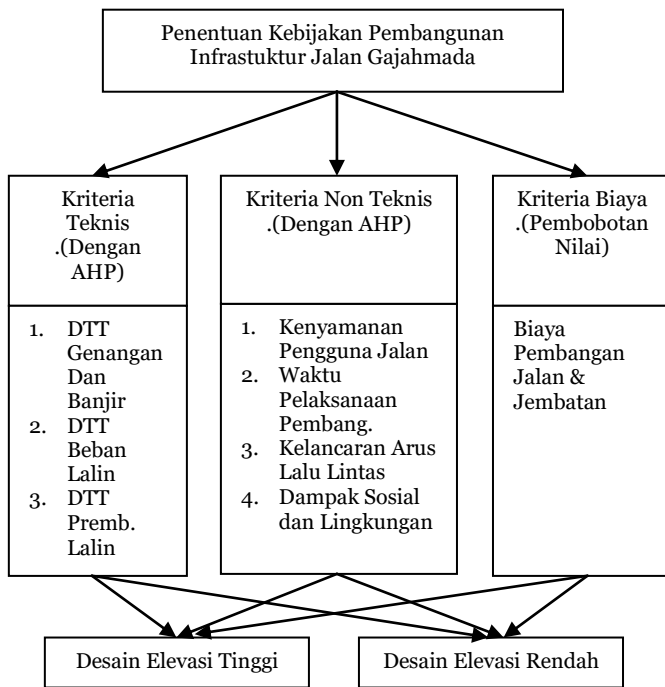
Penentuan Kebijakan Pembangunan Infrastuktur Jalan Gajahmada

Kriteria Teknis .(Dengan AHP)

1. DTT Genangan Dan Banjir
2. DTT Beban Lalin
3. DTT Premb. Lalin

Kriteria Non Teknis .(Dengan AHP)

1. Kenyamanan Pengguna Jalan
2. Waktu Pelaksanaan Pembang.
3. Kelancaran Arus Lalu Lintas
4. Dampak Sosial dan Lingkungan

Kriteria Biaya .(Pembobotan Nilai)

Biaya Pembangan Jalan & Jembatan

Desain Elevasi Tinggi

Desain Elevasi Rendah